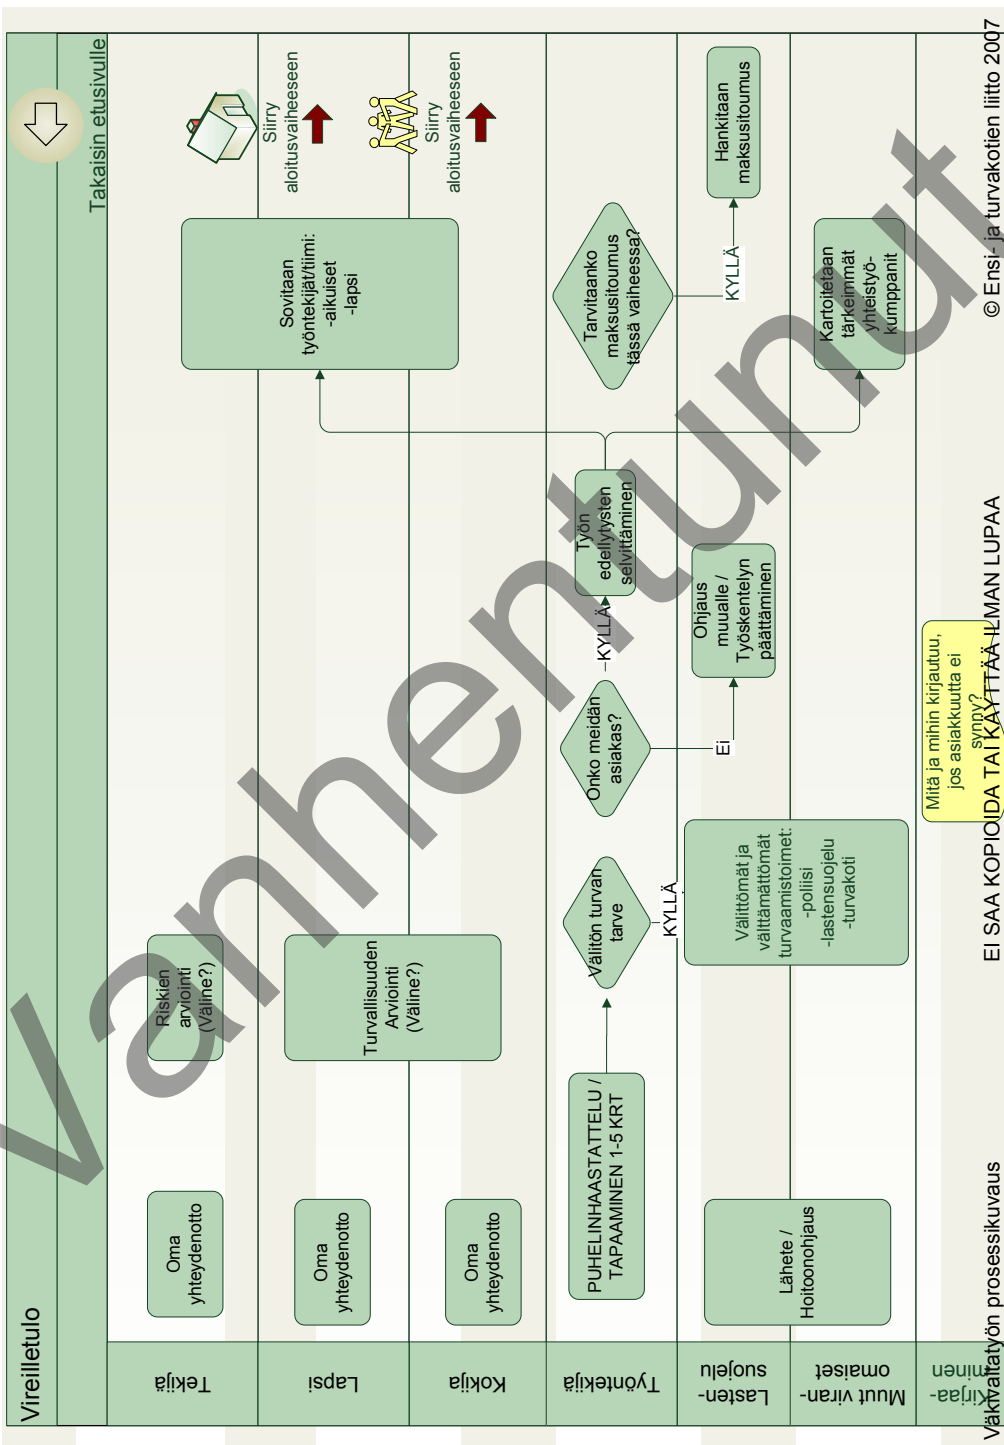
Vireilletulo

Takaisin etusivulle

Tekijä

Lapsi

Kokija

Työntekijä

Lasten-suojelu

Muut viran-omaiset

Kirjaa-minen

Oma yhteydenotto

Oma yhteydenotto

Oma yhteydenotto

PUHELINHAASTATTELU / TAPAAMINEN 1-5 KRT

Lähete / Hoitoonohjaus

Riskien arviointi (Väline?)

Turvallisuuden Arviointi (Väline?)

Välitön turvan tarve

KYLLÄ

Välittömät ja välttämättömät turvaamistoimet: -poliisi -lastensuojelu -turvakoti

Onko meidän asiakas?

Ei

KYLLÄ

Ohjaus muualle / Työskentelyn päättäminen

Työn edellytysten selvittäminen

Mitä ja mihin kirjautuu, jos asiakkuutta ei synny?

Sovitaan työntekijät/tiimi: -aikuiset -lapsi

Tarvitaanko maksusitoumus tässä vaiheessa?

KYLLÄ

Hankitaan maksusitoumus

Kartoitetaan tärkeimmät yhteistyö-kumppanit

Siirry aloitusvaiheeseen

Siirry aloitusvaiheeseen

Väkivaltatyön prosessikuvaus

EI SAA KOPIOIDA TAI KÄYTTÄÄ ILMAN LUPAA

© Ensi- ja turvakotien liitto 2007

Vanhentunut